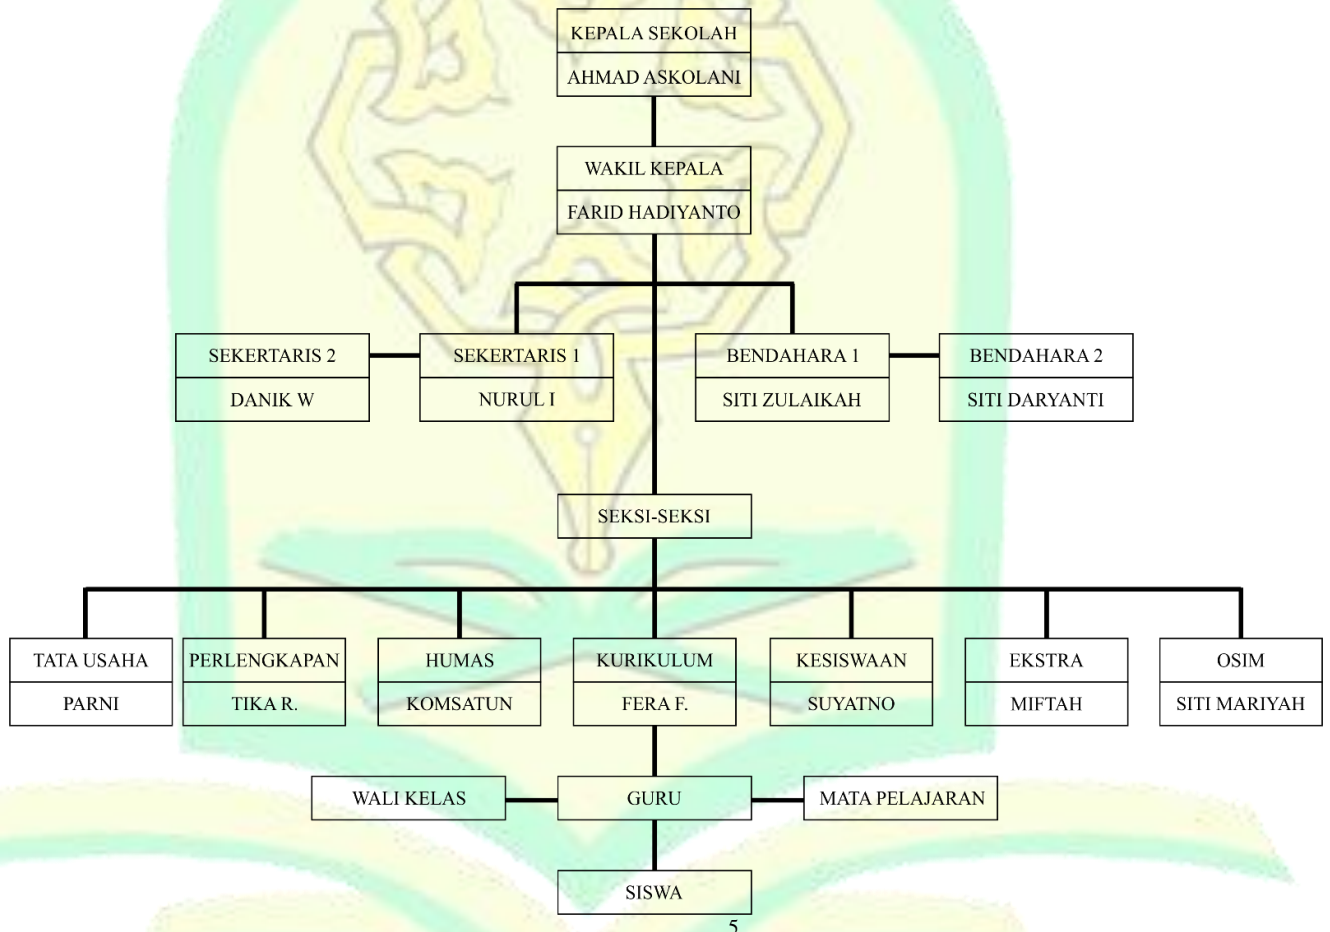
KEPALA SEKOLAH
AHMAD ASKOLANI

WAKIL KEPALA
FARID HADIYANTO

SEKERTARIS 2
DANIK W

SEKERTARIS 1
NURUL I

BENDAHARA 1
SITI ZULAIKAH

BENDAHARA 2
SITI DARYANTI

SEKSI-SEKSI

TATA USAHA
PARNI

PERLENGKAPAN
TIKA R.

HUMAS
KOMSATUN

KURIKULUM
FERA F.

KESISWAAN
SUYATNO

EKSTRA
MIFTAH

OSIM
SITI MARIYAH

WALI KELAS

GURU

MATA PELAJARAN

SISWA

5